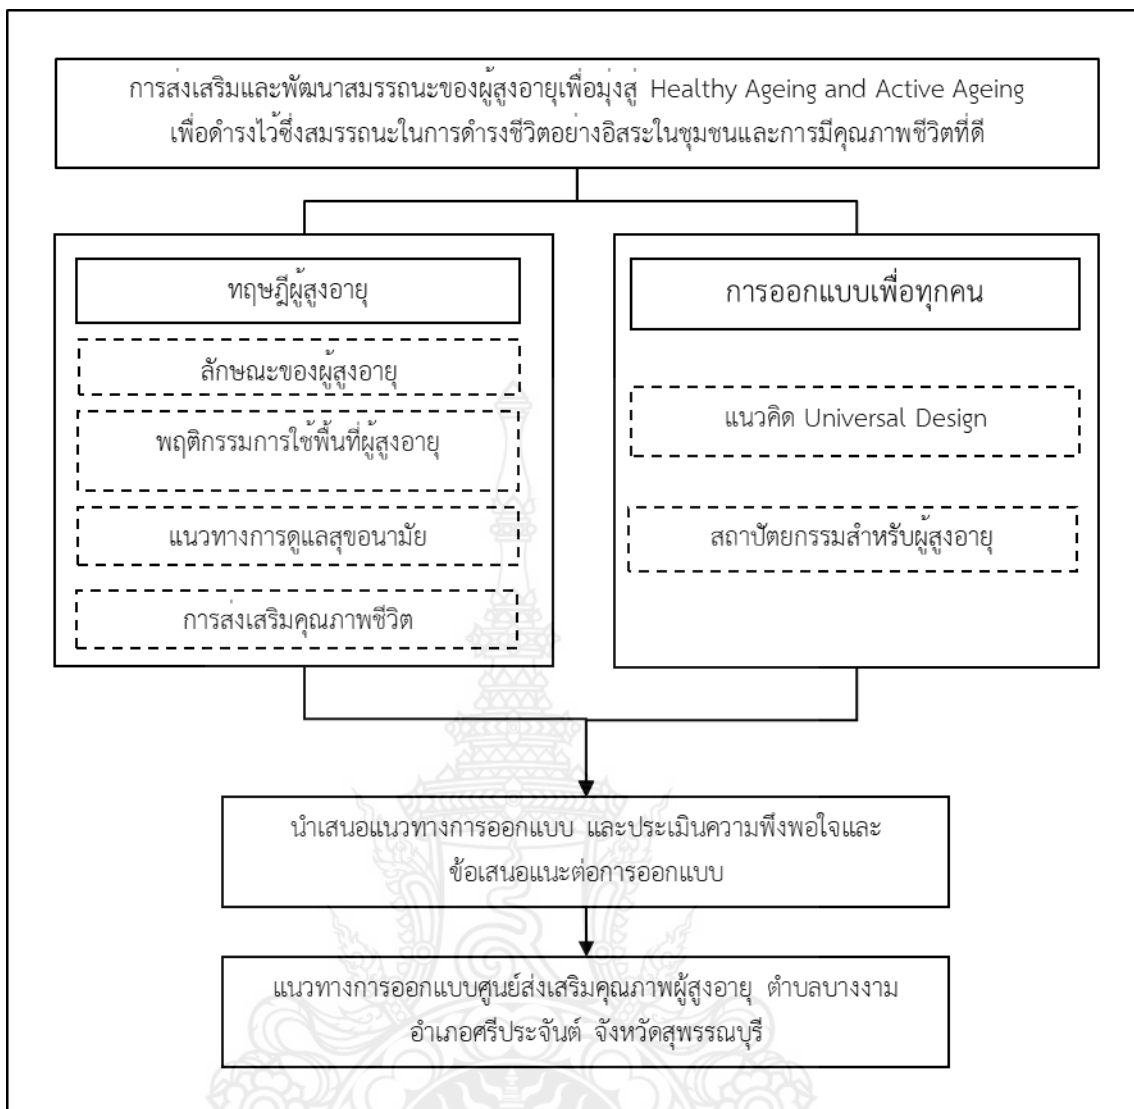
การส่งเสริมและพัฒนาสมรรถนะของผู้สูงอายุเพื่อมุ่งสู่ Healthy Ageing and Active Ageing เพื่อดำรงไว้ซึ่งสมรรถนะในการดำรงชีวิตอย่างอิสระในชุมชนและการมีคุณภาพชีวิตที่ดี

ทฤษฎีผู้สูงอายุ

ลักษณะของผู้สูงอายุ

พฤติกรรมการใช้พื้นที่ผู้สูงอายุ

แนวทางการดูแลสุขอนามัย

การส่งเสริมคุณภาพชีวิต

การออกแบบเพื่อทุกคน

แนวคิด Universal Design

สถาปัตยกรรมสำหรับผู้สูงอายุ

นำเสนอแนวทางการออกแบบ และประเมินความพึงพอใจและข้อเสนอแนะต่อการออกแบบ

แนวทางการออกแบบศูนย์ส่งเสริมคุณภาพผู้สูงอายุ ตำบลบางงาม อำเภอศรีประจันต์ จังหวัดสุพรรณบุรี